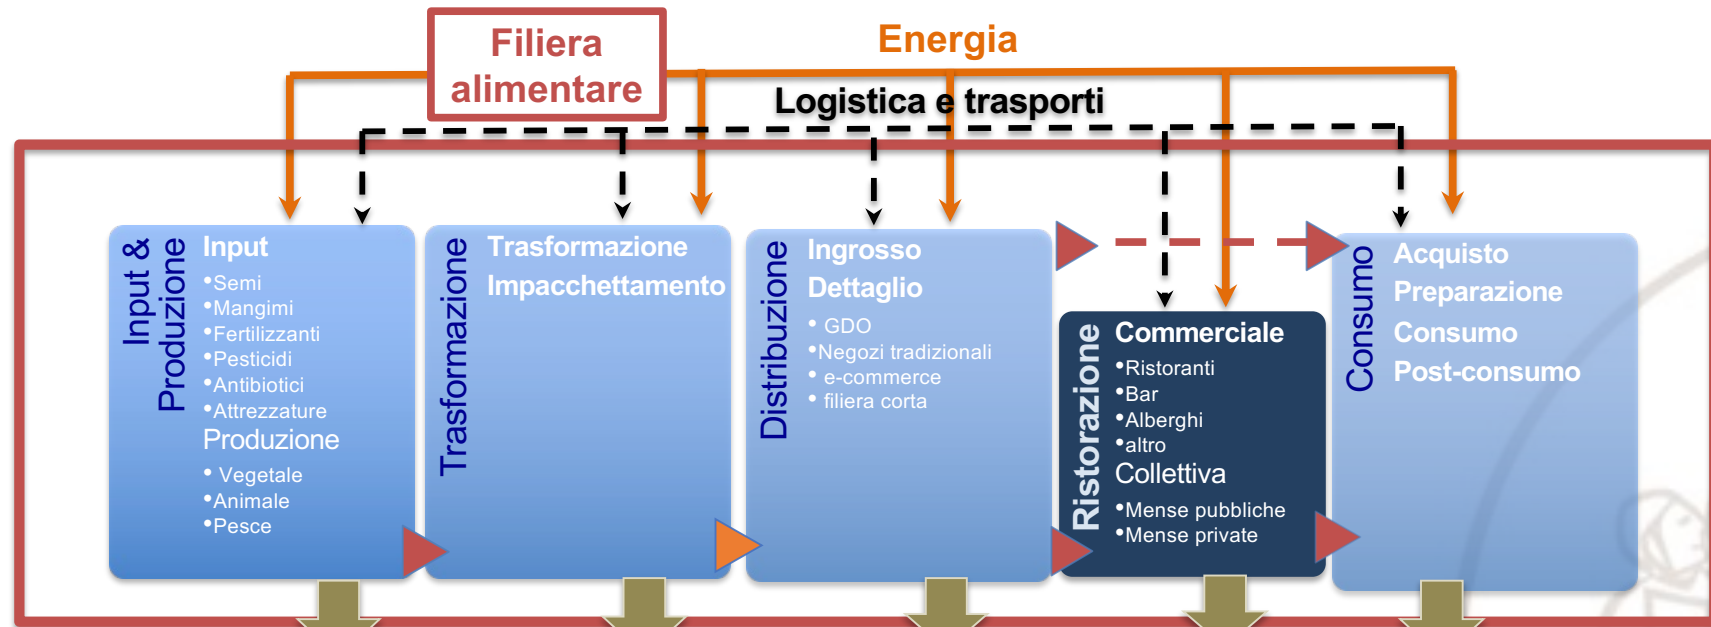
Filiera alimentare

Energia

Logistica e trasporti

Input & Produzione

Input
•Semi
•Mangimi
•Fertilizzanti
•Pesticidi
•Antibiotici
•Attrezzature
Produzione
• Vegetale
•Animale
•Pesce

Trasformazione

Trasformazione
Impacchettamento

Distribuzione

Ingrosso
Dettaglio
• GDO
•Negozi tradizionali
• e-commerce
• filiera corta

Ristorazione

Commerciale
•Ristoranti
•Bar
•Alberghi
•altro
Collettiva
•Mense pubbliche
•Mense private

Consumo

Acquisto
Preparazione
Consumo
Post-consumo